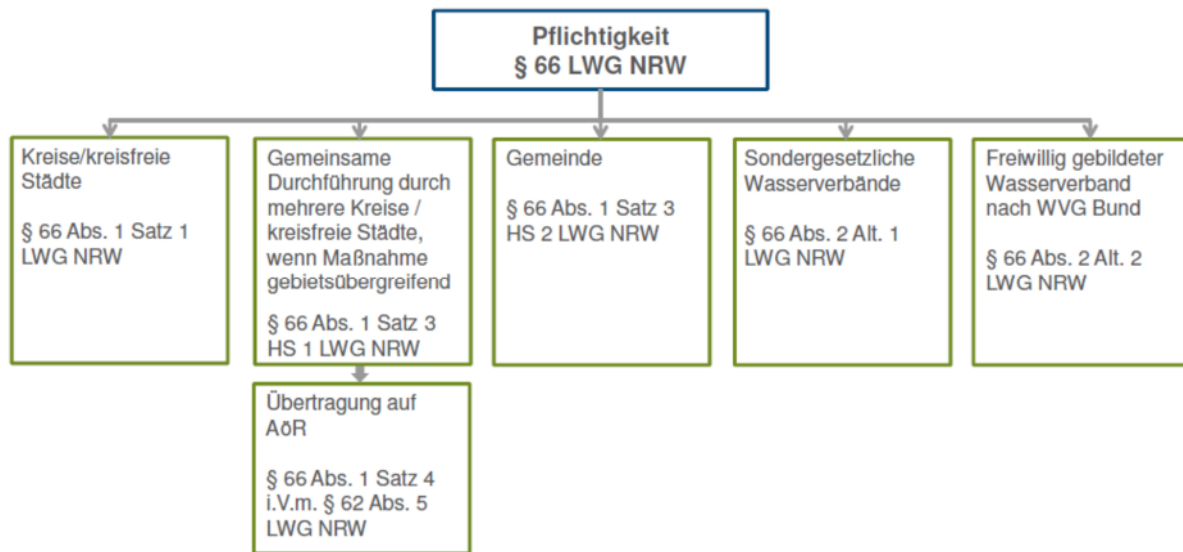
Pflichtigkeit
§ 66 LWG NRW

Kreise/kreisfreie Städte

§ 66 Abs. 1 Satz 1 LWG NRW

Gemeinsame Durchführung durch mehrere Kreise / kreisfreie Städte, wenn Maßnahme gebietsübergreifend

§ 66 Abs. 1 Satz 3 HS 1 LWG NRW

Übertragung auf AöR

§ 66 Abs. 1 Satz 4 i.V.m. § 62 Abs. 5 LWG NRW

Gemeinde

§ 66 Abs. 1 Satz 3 HS 2 LWG NRW

Sondergesetzliche Wasserverbände

§ 66 Abs. 2 Alt. 1 LWG NRW

Freiwillig gebildeter Wasserverband nach WVG Bund

§ 66 Abs. 2 Alt. 2 LWG NRW